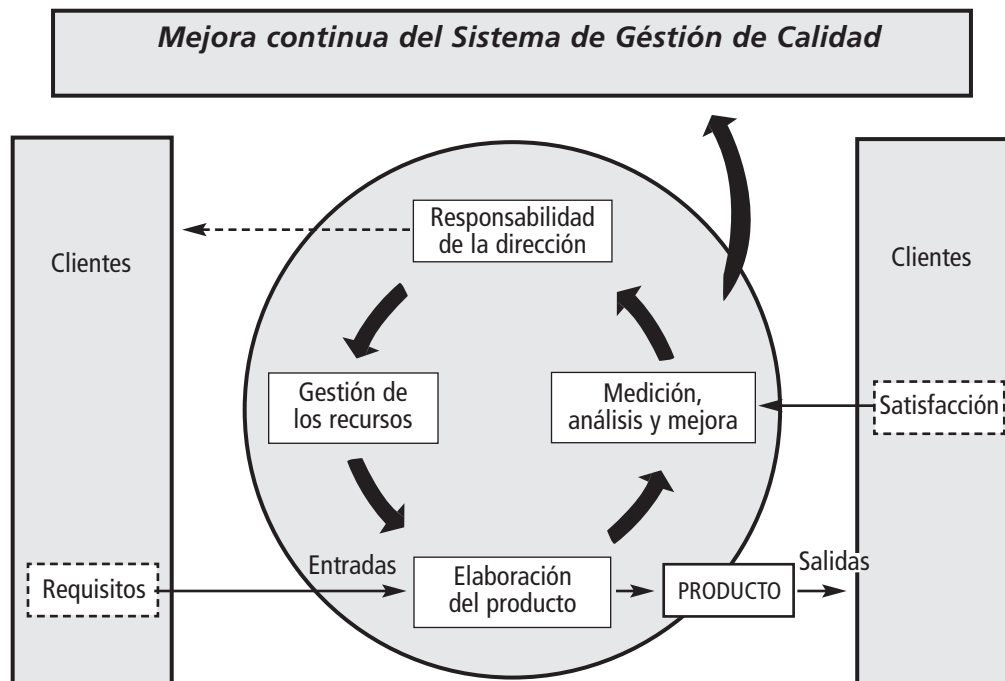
Mejora continua del Sistema de Géstión de Calidad

Clientes

Responsabilidad de la dirección

Gestión de los recursos

Medición, análisis y mejora

Entradas

Elaboración del producto

PRODUCTO

Salidas

Requisitos

Clientes

Satisfacción